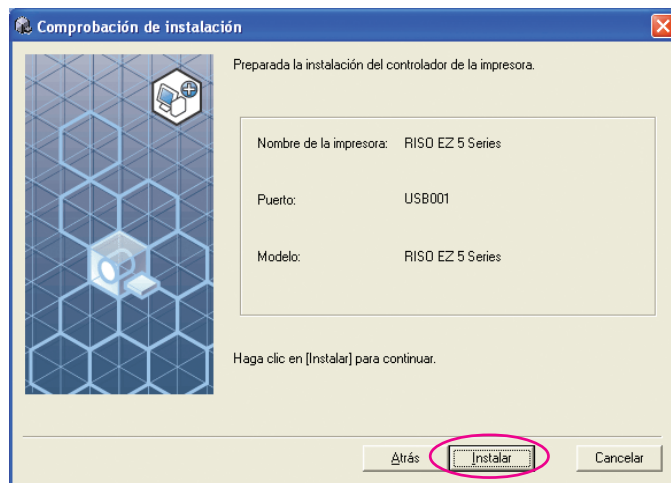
Comprobación de instalación

Preparada la instalación del controlador de la impresora.

| Nombre de la impresora: | RISO EZ 5 Series |
|---|---|
| Puerto: | USB001 |
| Modelo: | RISO EZ 5 Series |

Haga clic en [Instalar] para continuar.

Atrás | Instalar | Cancelar